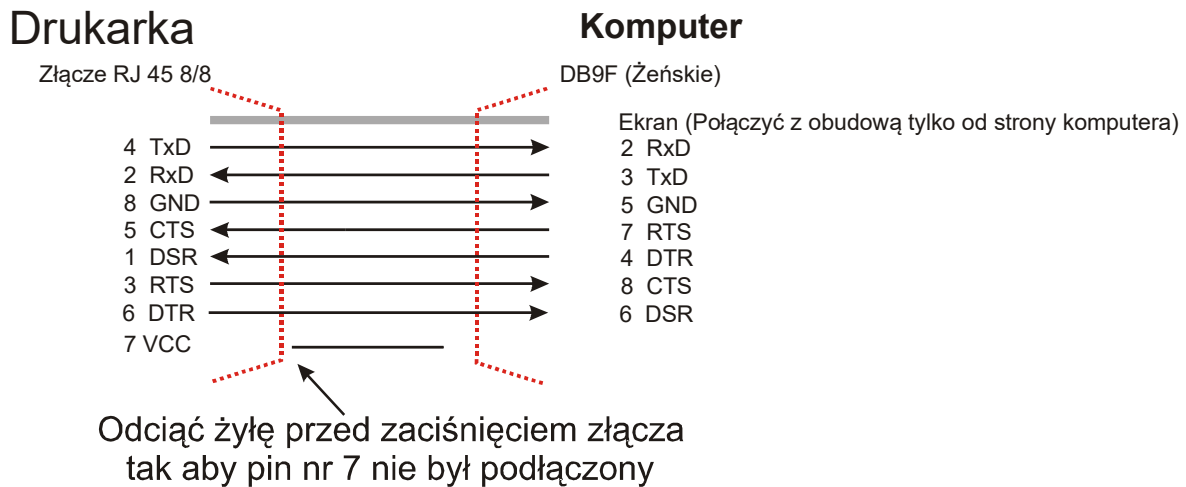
Drukarka

Komputer

Złącze RJ 45 8/8

DB9F (Żeńskie)

Ekran (Połączyć z obudową tylko od strony komputera)

4 TxD
2 RxD
8 GND
5 CTS
1 DSR
3 RTS
6 DTR
7 VCC

2 RxD
3 TxD
5 GND
7 RTS
4 DTR
8 CTS
6 DSR

Odciąć żyłę przed zaciśnięciem złącza tak aby pin nr 7 nie był podłączony